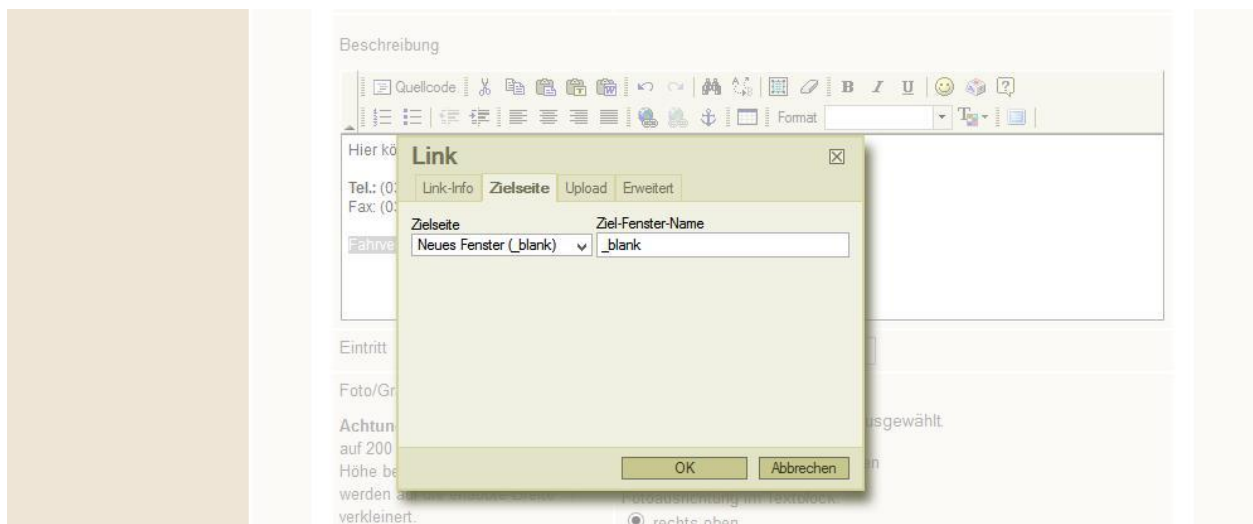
Beschreibung

Quellcode

B I U

Format

Hier kö

Tel.: (0
Fax: (0

Fahrve

Link

Link-Info | Zielseite | Upload | Erweitert

Zielseite
Neues Fenster (_blank)

Ziel-Fenster-Name
_blank

OK | Abbrechen

Eintritt

Foto/Gr

Achtun
auf 200
Höhe be
werden
verkleinert.

usgewählt.

n

Fotoausrichtung im Textblock
rechts oben